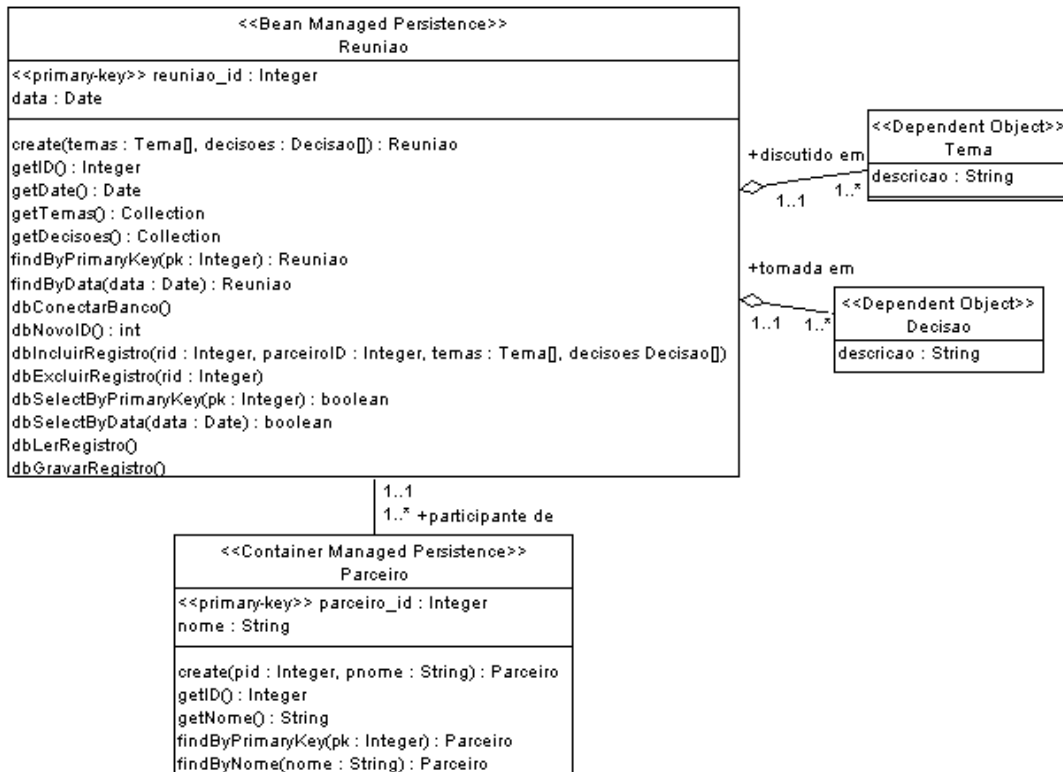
<<Bean Managed Persistence>>
Reuniao

<<primary-key>> reuniao_id : Integer
data : Date

create(temas : Tema[], decisoes : Decisao[]) : Reuniao
getID() : Integer
getDate() : Date
getTemas() : Collection
getDecisoes() : Collection
findByPrimaryKey(pk : Integer) : Reuniao
findByData(data : Date) : Reuniao
dbConectarBanco()
dbNovoID() : int
dbIncluirRegistro(rid : Integer, parceiroID : Integer, temas : Tema[], decisoes Decisao[])
dbExcluirRegistro(rid : Integer)
dbSelectByPrimaryKey(pk : Integer) : boolean
dbSelectByData(data : Date) : boolean
dbLerRegistro()
dbGravarRegistro()

+discutido em
1..1
1..*

<<Dependent Object>>
Tema
descricao : String

+tomada em
1..1
1..*

<<Dependent Object>>
Decisao
descricao : String

1..1
1..* +participante de

<<Container Managed Persistence>>
Parceiro

<<primary-key>> parceiro_id : Integer
nome : String

create(pid : Integer, pnome : String) : Parceiro
getID() : Integer
getNome() : String
findByPrimaryKey(pk : Integer) : Parceiro
findByNome(nome : String) : Parceiro